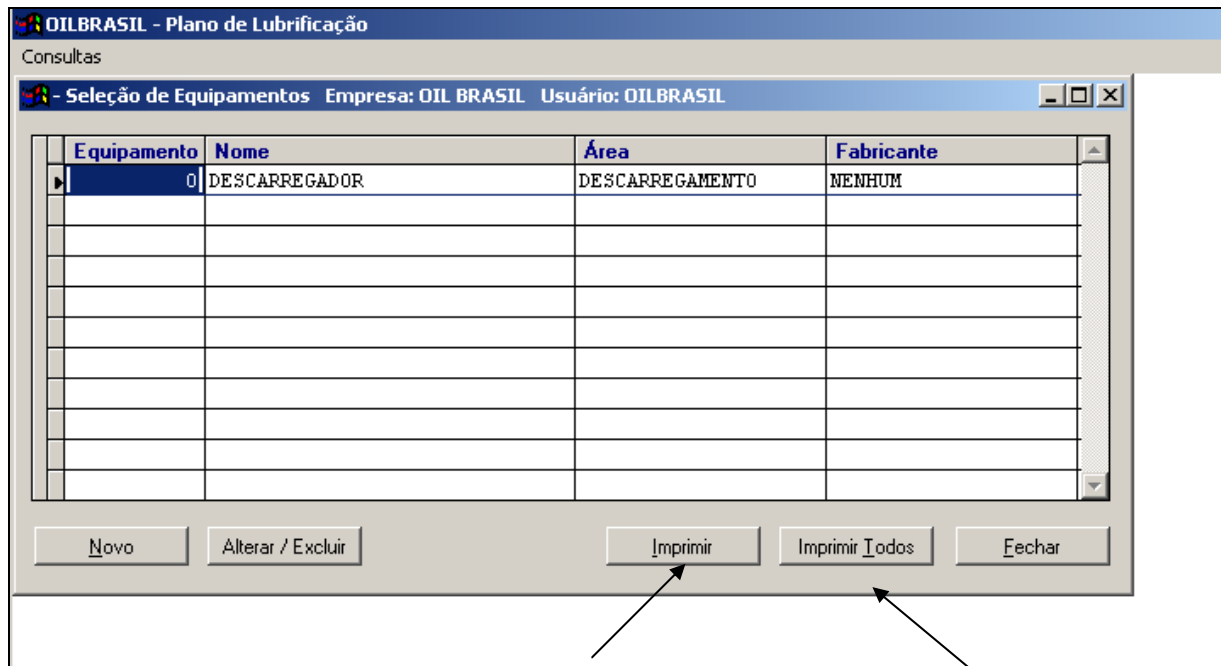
OILBRASIL - Plano de Lubrificação

Consultas

- Seleção de Equipamentos Empresa: OIL BRASIL Usuário: OILBRASIL

| Equipamento | Nome | Área | Fabricante |
|---|---|---|---|
| 0 | DESCARREGADOR | DESCARREGAMENTO | NENHUM |

Novo | Alterar / Excluir | Imprimir | Imprimir Todos | Fechar